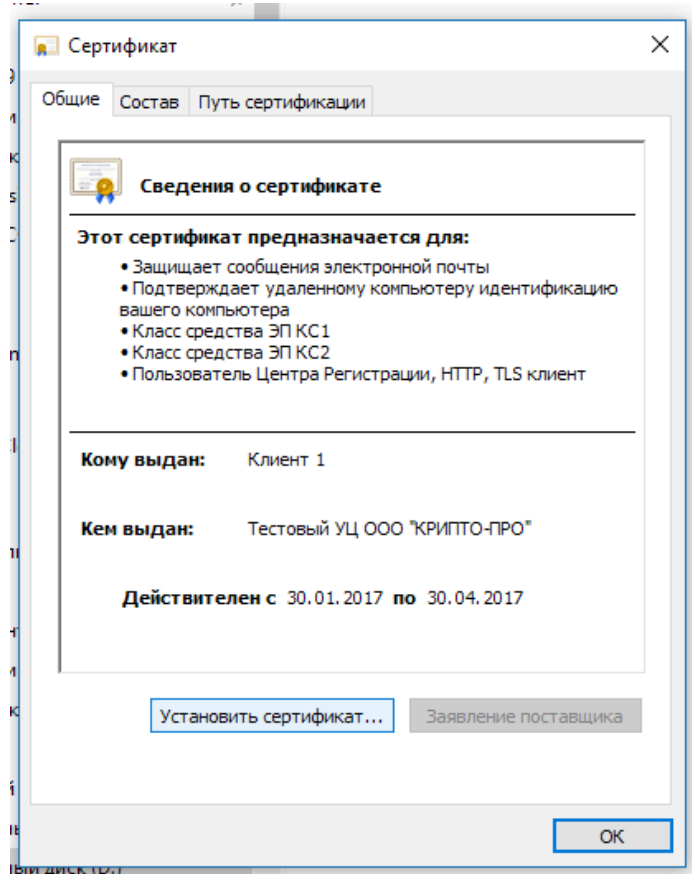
Сертификат

Общие | Состав | Путь сертификации

Сведения о сертификате

Этот сертификат предназначается для:

• Защищает сообщения электронной почты
• Подтверждает удаленному компьютеру идентификацию вашего компьютера
• Класс средства ЭП КС1
• Класс средства ЭП КС2
• Пользователь Центра Регистрации, HTTP, TLS клиент

Кому выдан: Клиент 1

Кем выдан: Тестовый УЦ ООО "КРИПТО-ПРО"

Действителен с 30.01.2017 по 30.04.2017

Установить сертификат... | Заявление поставщика

OK